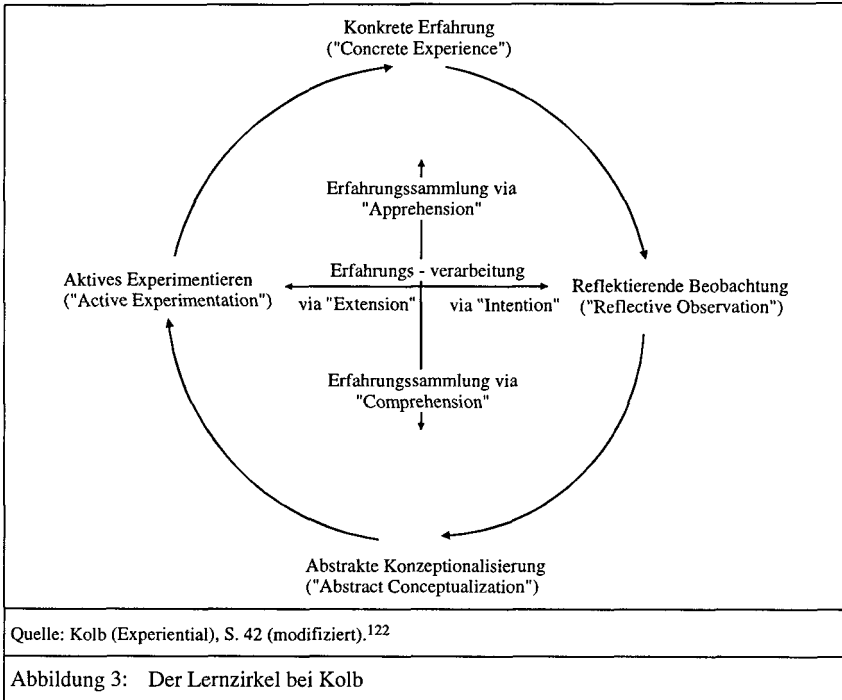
Konkrete Erfahrung
("Concrete Experience")

Erfahrungssammlung via
"Apprehension"

Aktives Experimentieren
("Active Experimentation")

Erfahrungs - verarbeitung

via "Extension"

via "Intention"

Reflektierende Beobachtung
("Reflective Observation")

Erfahrungssammlung via
"Comprehension"

Abstrakte Konzeptionalisierung
("Abstract Conceptualization")

Quelle: Kolb (Experiential), S. 42 (modifiziert).$^{122}$

Abbildung 3: Der Lernzirkel bei Kolb